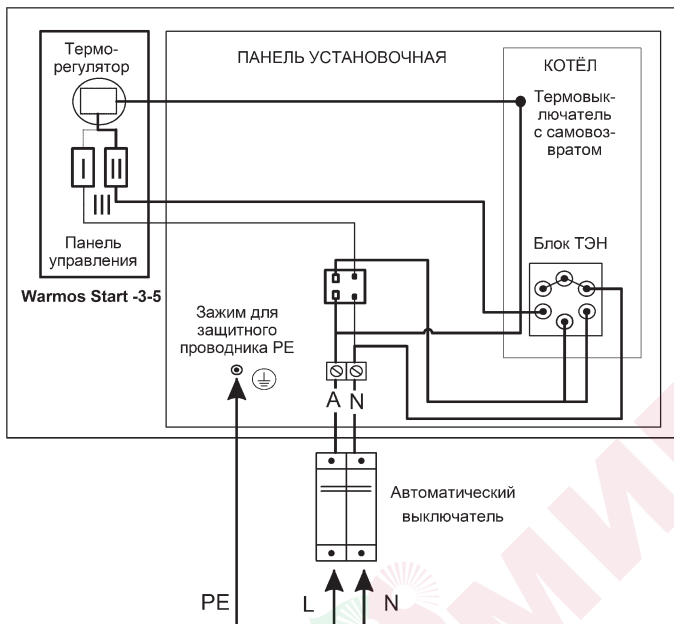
Терморегулятор

I

II

III

Панель управления

Warmos Start -3-5

ПАНЕЛЬ УСТАНОВОЧНАЯ

КОТЁЛ

Термовыключатель с самовозвратом

Блок ТЭН

Зажим для защитного проводника PE

A N

Автоматический выключатель

PE

L

N